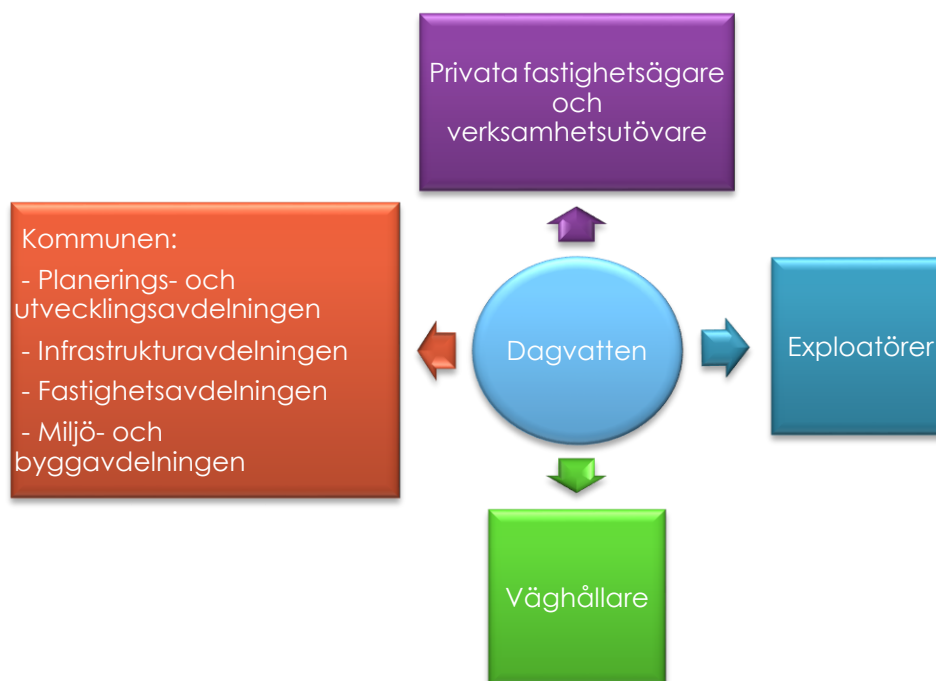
Privata fastighetsägare och verksamhetsutövare

Kommunen:
- Planerings- och utvecklingsavdelningen
- Infrastrukturavdelningen
- Fastighetsavdelningen
- Miljö- och byggavdelningen

Dagvatten

Exploatörer

Väghållare